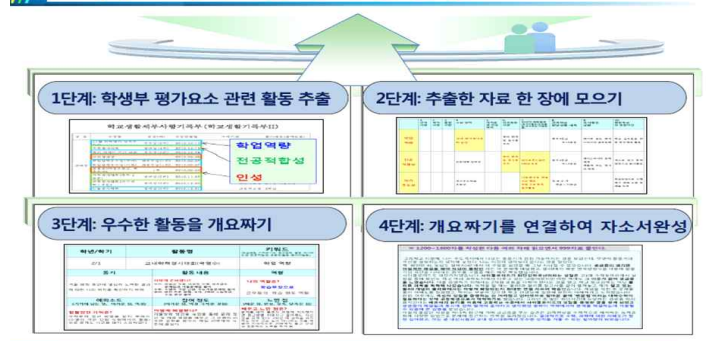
1단계: 학생부 평가요소 관련 활동 추출

학교생활세부사항기록부 (학교생활기록부II)

학업역량
전공적합성
인성

2단계: 추출한 자료 한 장에 모으기

3단계: 우수한 활동을 개요짜기

학년/학기 | 활동명 | 키워드

4단계: 개요짜기를 연결하여 자소서완성